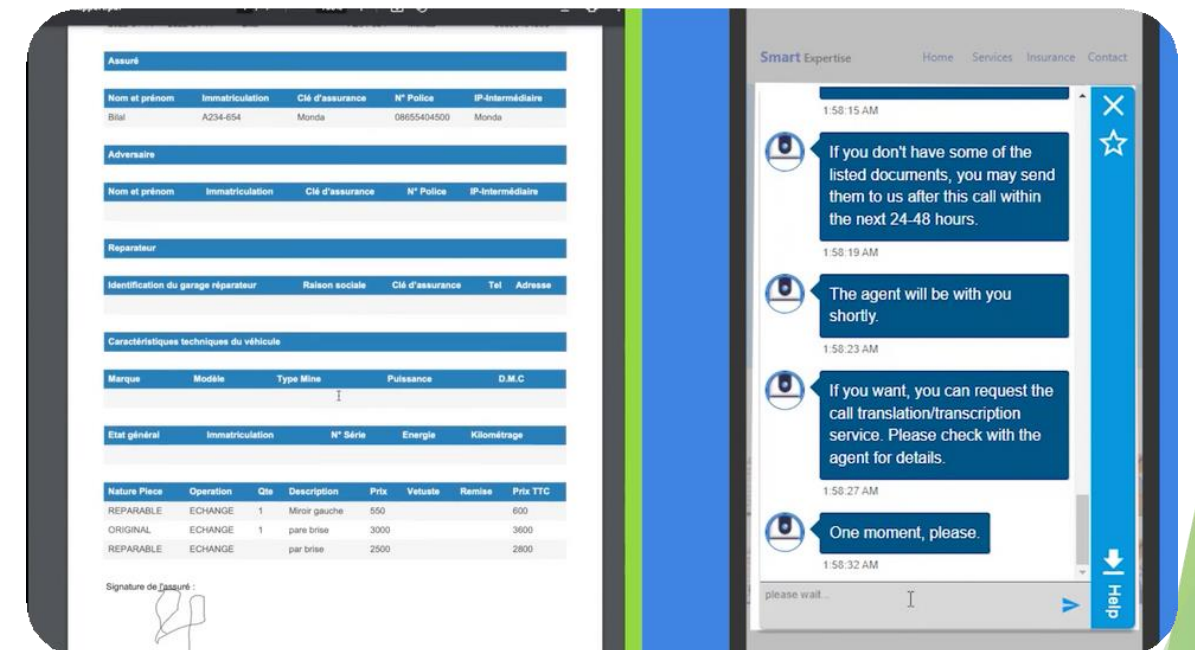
Assuré

| Nom et prénom | Immatriculation | Clé d'assurance | N° Police | IP-Intermédiaire |
|---|---|---|---|---|
| Bilal | A234-654 | Monda | 08655404500 | Monda |

Adversaire

| Nom et prénom | Immatriculation | Clé d'assurance | N° Police | IP-Intermédiaire |
|---|---|---|---|---|

Reparateur

| Identification du garage réparateur | Raison sociale | Clé d'assurance | Tel | Adresse |
|---|---|---|---|---|

Caractéristiques techniques du véhicule

| Marque | Modèle | Type Mine | Puissance | D.M.C |
|---|---|---|---|---|

| Etat général | Immatriculation | N° Série | Energie | Kilométrage |
|---|---|---|---|---|

| Nature Piece | Operation | Qte | Description | Prix | Vetuste | Remise | Prix TTC |
|---|---|---|---|---|---|---|---|
| REPARABLE | ECHANGE | 1 | Miroir gauche | 550 | | | 600 |
| ORIGINAL | ECHANGE | 1 | pare brise | 3000 | | | 3600 |
| REPARABLE | ECHANGE | | par brise | 2500 | | | 2800 |

Signature de l'assuré :

Smart Expertise Home Services Insurance Contact

1:58:15 AM

If you don't have some of the listed documents, you may send them to us after this call within the next 24-48 hours.

1:58:19 AM

The agent will be with you shortly.

1:58:23 AM

If you want, you can request the call translation/transcription service. Please check with the agent for details.

1:58:27 AM

One moment, please.

1:58:32 AM

please wait...

Help